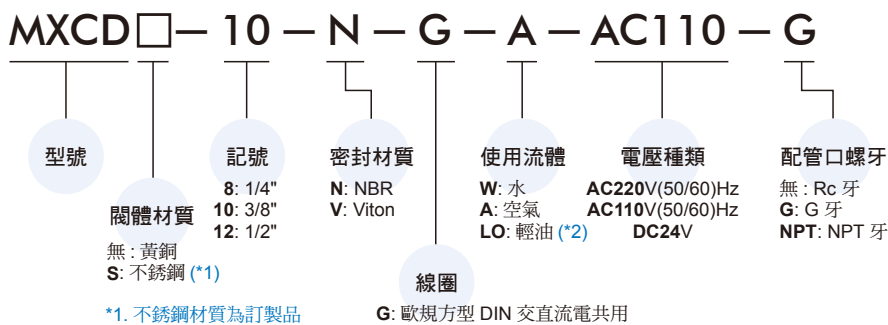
MXCD□—10—N—G—A—AC110—G

型號

閥體材質
無 : 黃銅
S: 不銹鋼 (*1)

記號
8: 1/4"
10: 3/8"
12: 1/2"

密封材質
N: NBR
V: Viton

線圈
G: 歐規方型 DIN 交直流電共用

使用流體
W: 水
A: 空氣
LO: 輕油 (*2)

電壓種類
AC220V(50/60)Hz
AC110V(50/60)Hz
DC24V

配管口螺牙
無 : Rc 牙
G: G 牙
NPT: NPT 牙

*1. 不銹鋼材質為訂製品